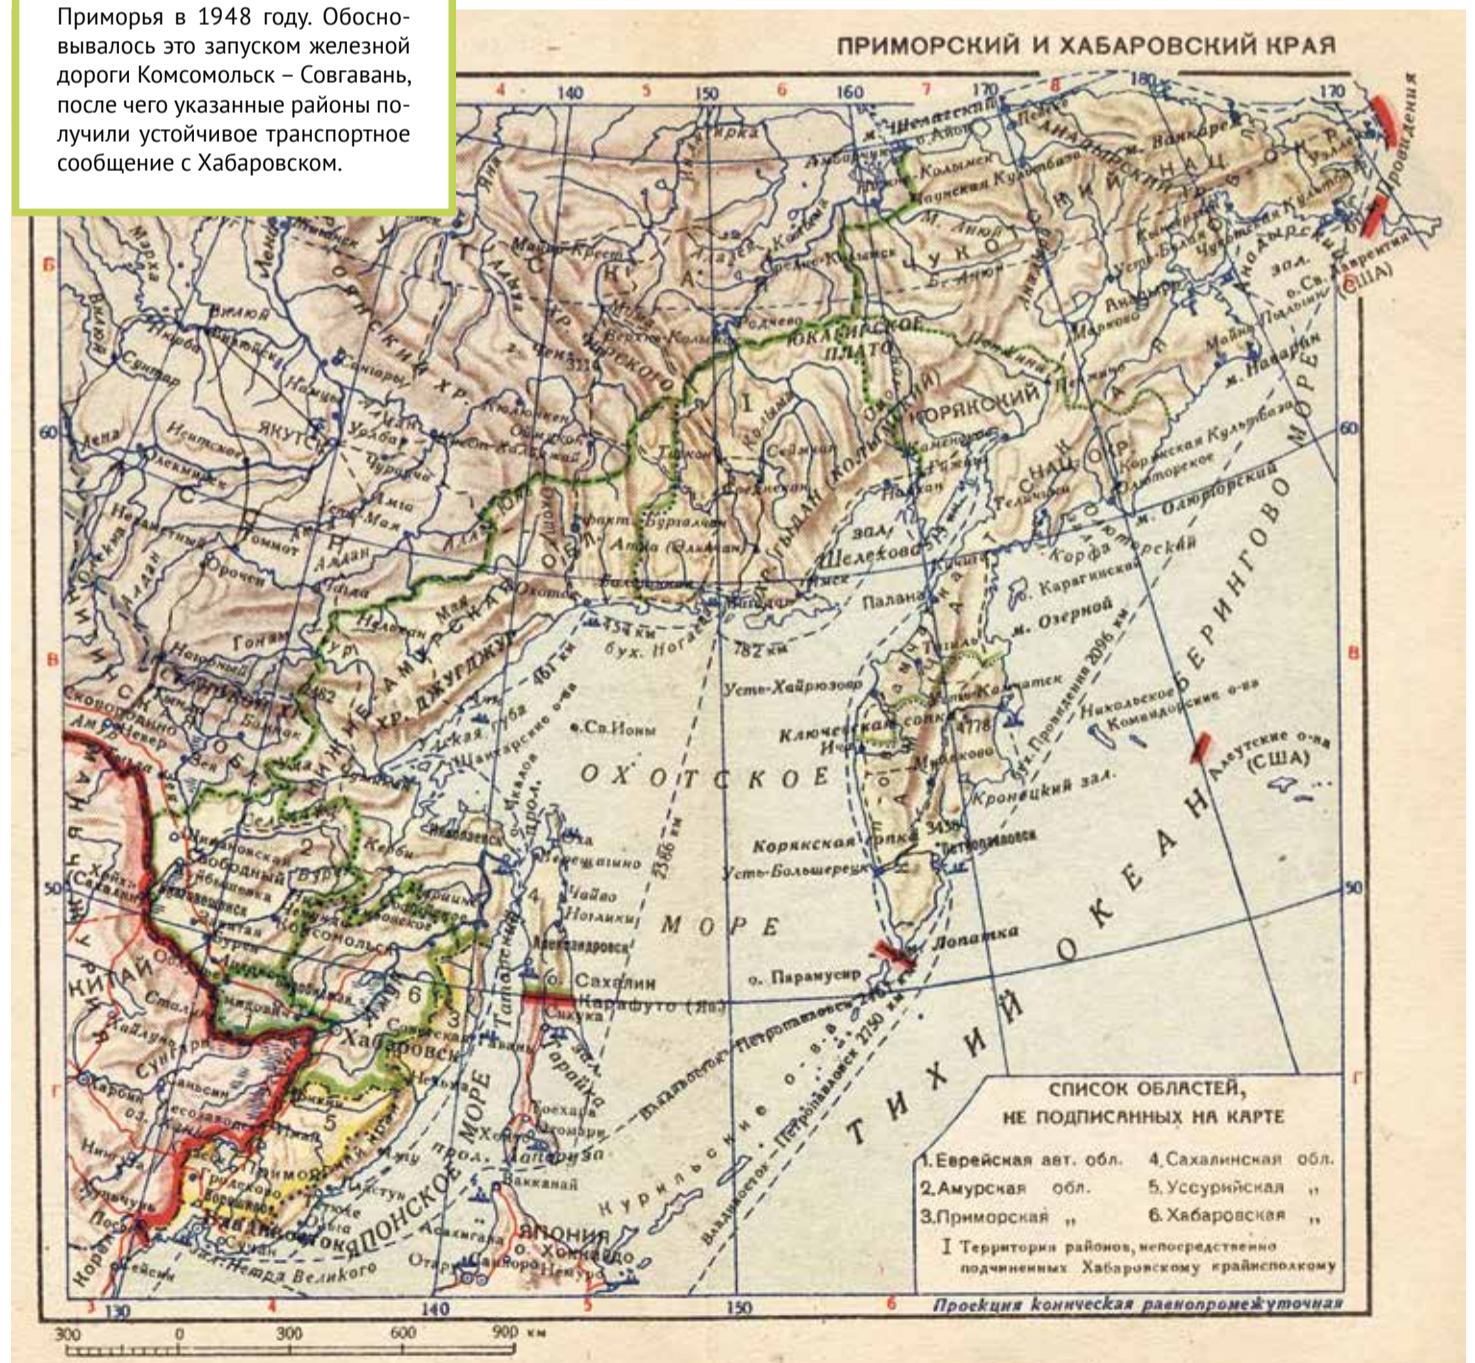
Приморья в 1948 году. Обосновывалось это запуском железной дороги Комсомольск – Совгавань, после чего указанные районы получили устойчивое транспортное сообщение с Хабаровском.

ПРИМОРСКИЙ И ХАБАРОВСКИЙ КРАЯ

ОХОТСКОЕ МОРЕ

БЕРИНГОВО МОРЕ

ТИХИЙ ОКЕАН

ЯПОНСКОЕ МОРЕ

Якутск
Хабаровск
Комсомольск
Николаевск
Петропавловск
Александровск
Сахалин
Карафуто (Яп.)
Владивосток
ЯПОНИЯ
о. Хоккайдо
КИТАЙ
МАНЬЧЖУРИЯ
КОРЕЯ
Курильские о-ва
Ключевская сопка 4778
Корякская сопка 3456
м. Лопатка
о. Парамушир
Командорские о-ва
Алеутские о-ва (США)
о. Св. Лаврентия (США)
бух. Провидения
Анадырь
м. Наварин
м. Олюторский
Корфа
о. Карагинский
м. Озерной
Кроноцкий зал.
Усть-Большерецк
Усть-Хайрюзово
зал. Шелехова
Палана
Магадан
Охотск
Аян
Шантарские о-ва
о. Св. Ионы
Татарский прол.
зал. Петра Великого
Владивосток – Петропавловск 2750 км
Петропавловск – бух. Провидения 2096 км
Владивосток – Петропавловск 2161 км

СПИСОК ОБЛАСТЕЙ, НЕ ПОДПИСАННЫХ НА КАРТЕ

| | |
|---|---|
| 1. Еврейская авт. обл. | 4. Сахалинская обл. |
| 2. Амурская обл. | 5. Уссурийская „ |
| 3. Приморская „ | 6. Хабаровская „ |

I Территории районов, непосредственно подчиненных Хабаровскому крайисполкому

Проекция коническая равнопромежуточная

300 0 300 600 900 км

130 140 150 160 170 180 170